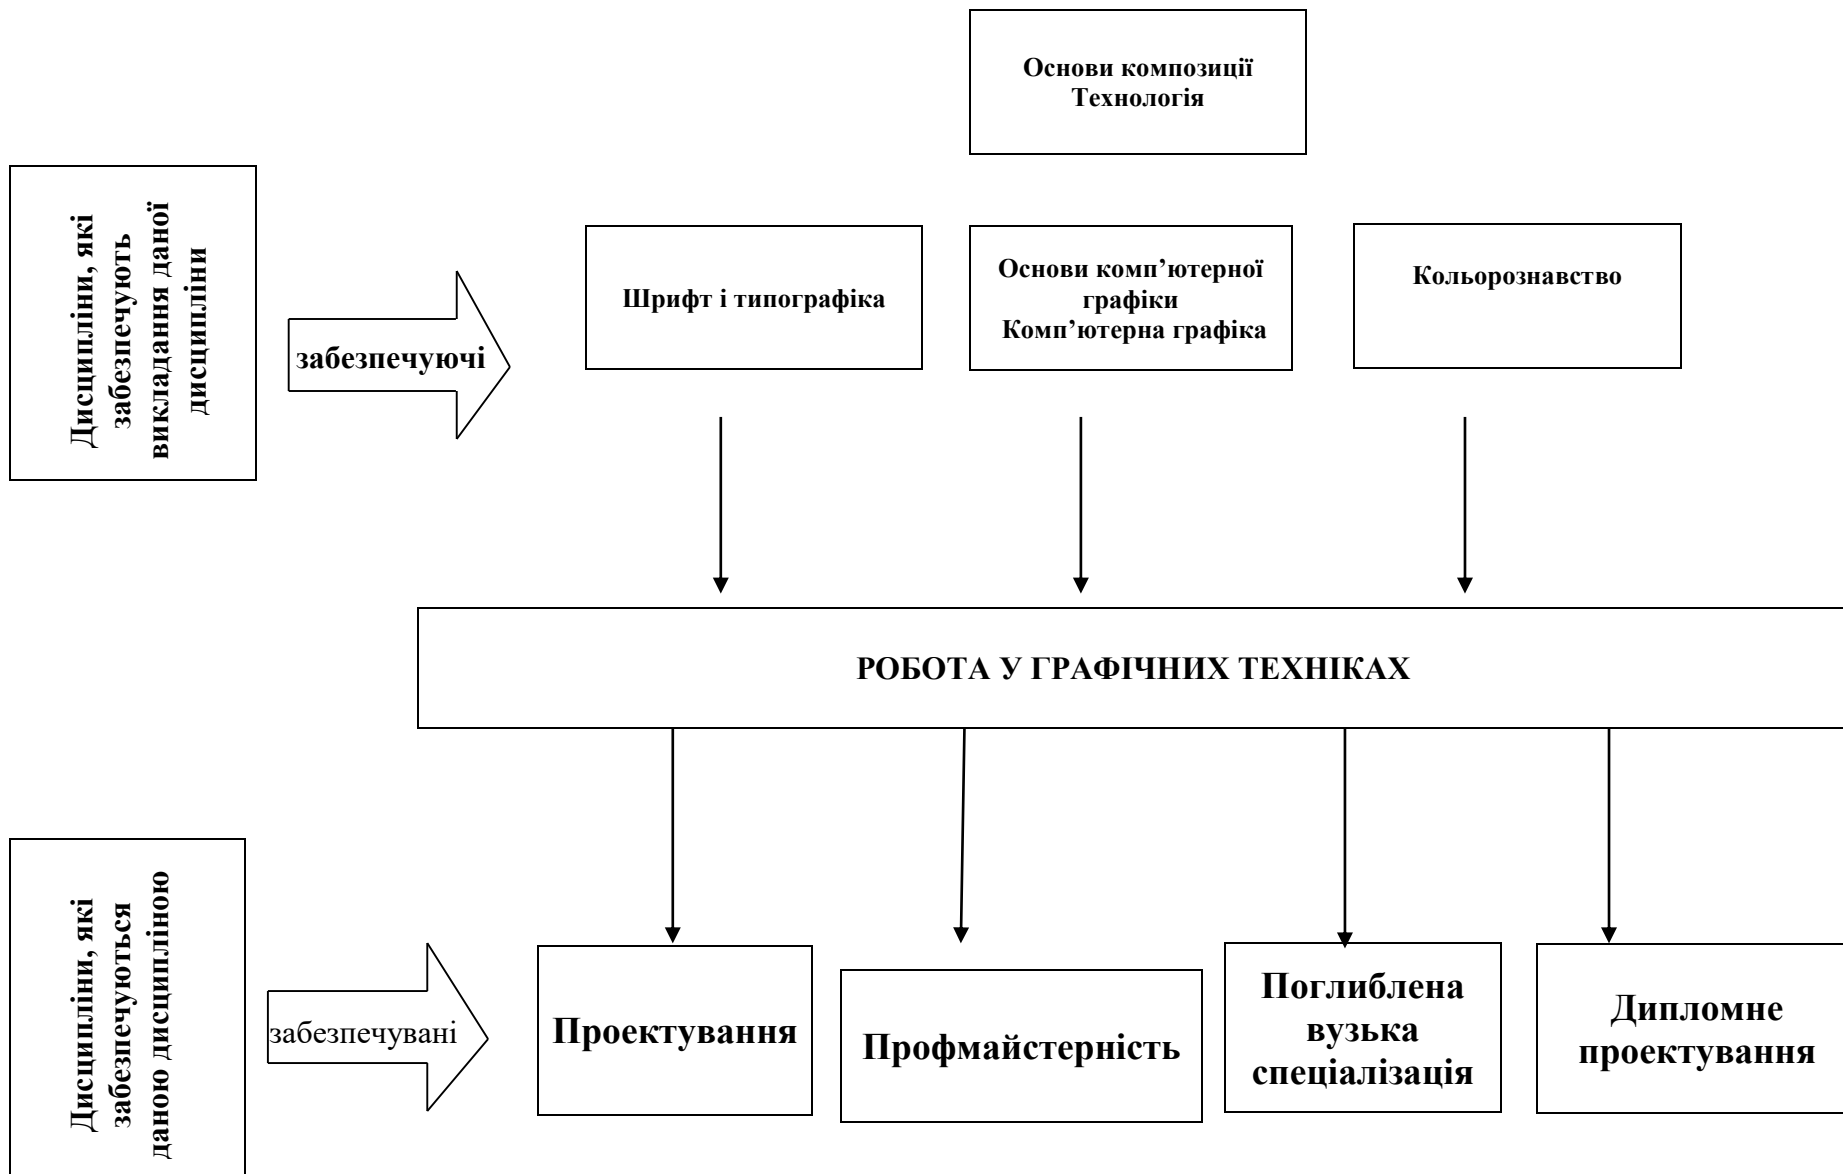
Основи композиції
Технологія

Дисципліни, які забезпечують викладання даної дисципліни

забезпечуючі

Шрифт і типографіка

Основи комп’ютерної графіки
Комп’ютерна графіка

Кольорознавство

РОБОТА У ГРАФІЧНИХ ТЕХНІКАХ

Дисципліни, які забезпечуються даною дисципліною

забезпечувані

Проектування

Профмайстерність

Поглиблена вузька спеціалізація

Дипломне проектування